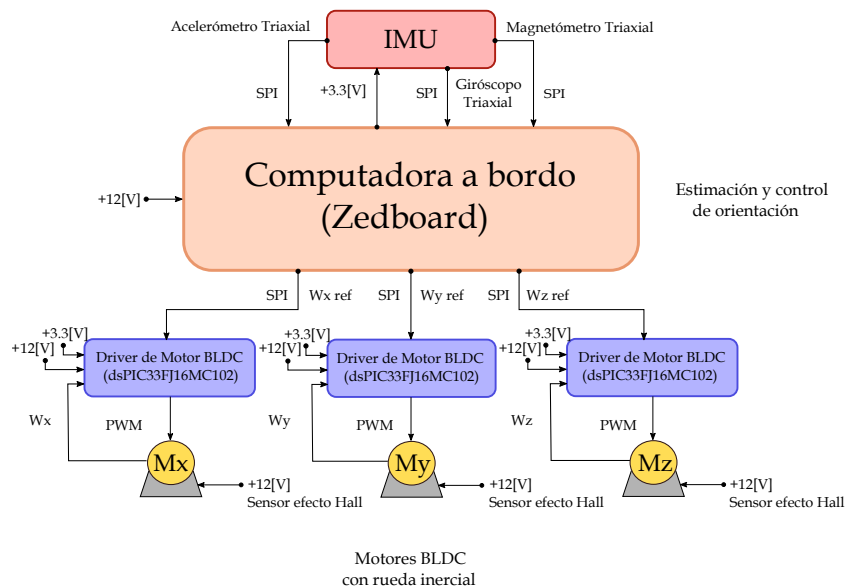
Acelerómetro Triaxial

IMU

Magnetómetro Triaxial

SPI

+3.3[V]

SPI

Giróscopo Triaxial

SPI

+12[V]

Computadora a bordo (Zedboard)

Estimación y control de orientación

SPI Wx ref

SPI Wy ref

SPI Wz ref

+3.3[V]
+12[V]

Driver de Motor BLDC (dsPIC33FJ16MC102)

+3.3[V]
+12[V]

Driver de Motor BLDC (dsPIC33FJ16MC102)

+3.3[V]
+12[V]

Driver de Motor BLDC (dsPIC33FJ16MC102)

Wx

PWM

Wy

PWM

Wz

PWM

Mx

+12[V]
Sensor efecto Hall

My

+12[V]
Sensor efecto Hall

Mz

+12[V]
Sensor efecto Hall

Motores BLDC con rueda inercial